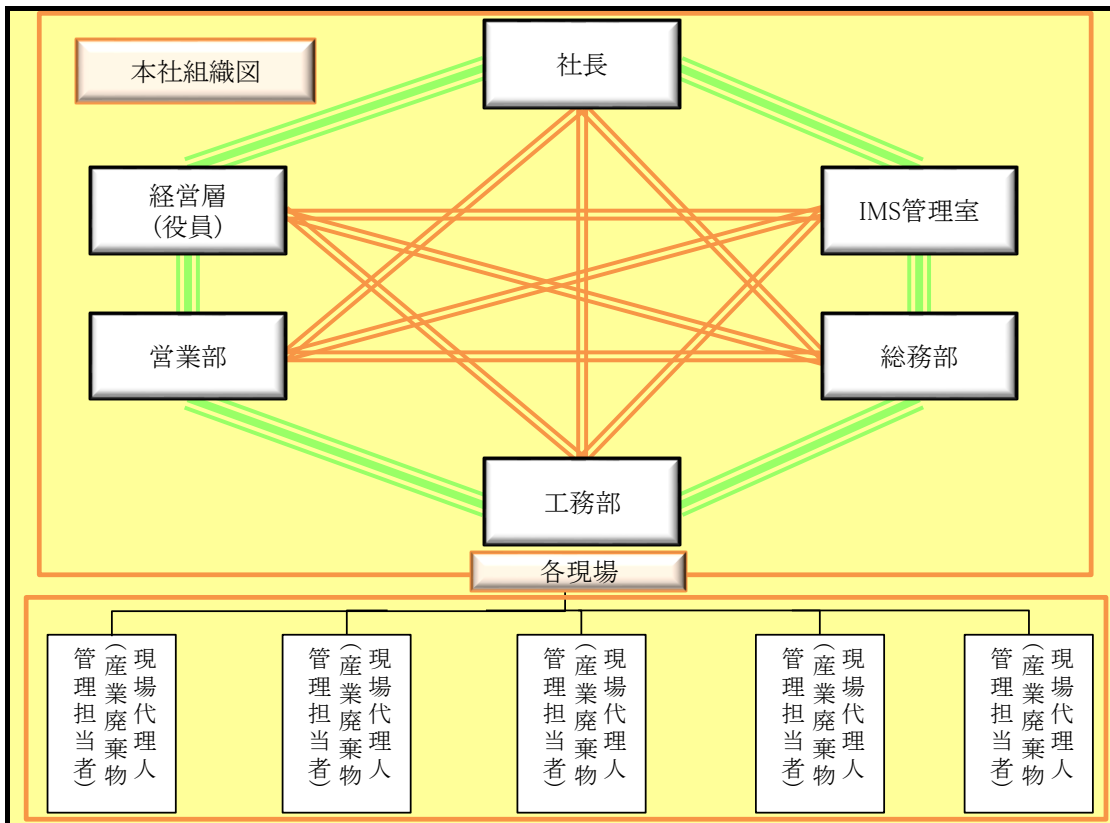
本社組織図

社長

経営層
(役員)

IMS管理室

営業部

総務部

工務部

各現場

現場代理人
(産業廃棄物管理担当者)

現場代理人
(産業廃棄物管理担当者)

現場代理人
(産業廃棄物管理担当者)

現場代理人
(産業廃棄物管理担当者)

現場代理人
(産業廃棄物管理担当者)